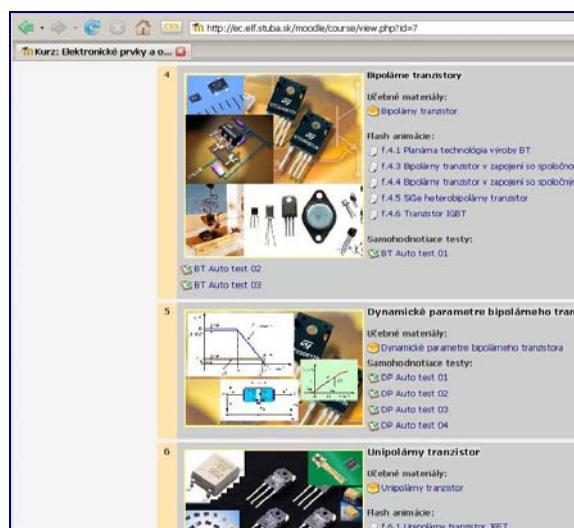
http://ec.elf.stuba.sk/moodle/course/view.php?id=7

Kurz: Elektronické prvky a o...

4

Bipolárne tranzistory

Učebné materiály:

Bipolárny tranzistor

Flash animácie:

f.4.1 Planárna technológia výroby BT

f.4.3 Bipolárny tranzistor v zapojení so spoločno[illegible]

f.4.4 Bipolárny tranzistor v zapojení so spoločný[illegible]

f.4.5 SiGe heterobipolárny tranzistor

f.4.6 Tranzistor IGBT

Samohodnotiace testy:

BT Auto test 01

BT Auto test 02

BT Auto test 03

5

Dynamické parametre bipolárneho tran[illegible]

Učebné materiály:

Dynamické parametre bipolárneho tranzistora

Samohodnotiace testy:

DP Auto test 01

DP Auto test 02

DP Auto test 03

DP Auto test 04

6

Unipolárny tranzistor

Učebné materiály:

Unipolárny tranzistor

Flash animácie:

f.6.1 Unipolárny tranzistor JFET